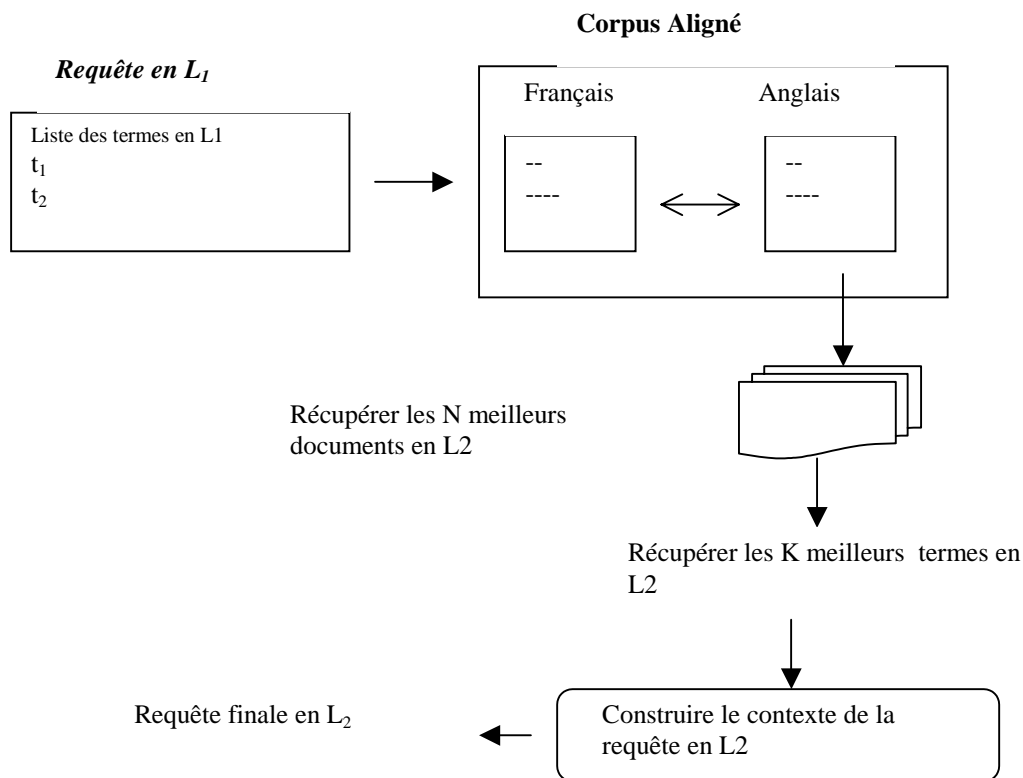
Corpus Aligné

Requête en $L_1$

Liste des termes en L1
$t_1$
$t_2$

Français

Anglais

--
----

--
----

Récupérer les N meilleurs documents en L2

Récupérer les K meilleurs termes en L2

Requête finale en $L_2$

Construire le contexte de la requête en L2